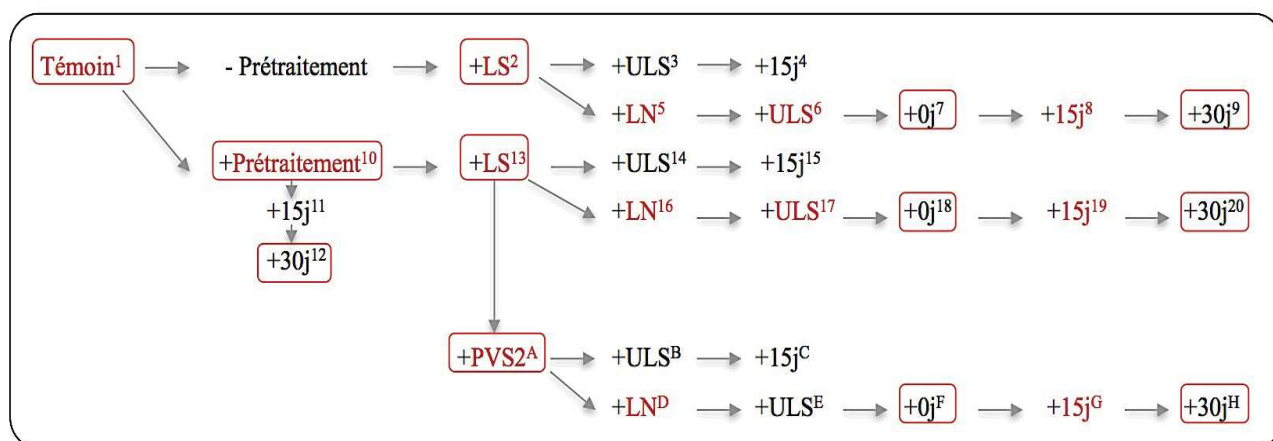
Témoin$^{1}$ - Prétraitement +LS$^{2}$ +ULS$^{3}$ +15j$^{4}$

+LN$^{5}$ +ULS$^{6}$ +0j$^{7}$ +15j$^{8}$ +30j$^{9}$

+Prétraitement$^{10}$ +LS$^{13}$ +ULS$^{14}$ +15j$^{15}$

+15j$^{11}$

+30j$^{12}$

+LN$^{16}$ +ULS$^{17}$ +0j$^{18}$ +15j$^{19}$ +30j$^{20}$

+PVS2$^{A}$ +ULS$^{B}$ +15j$^{C}$

+LN$^{D}$ +ULS$^{E}$ +0j$^{F}$ +15j$^{G}$ +30j$^{H}$